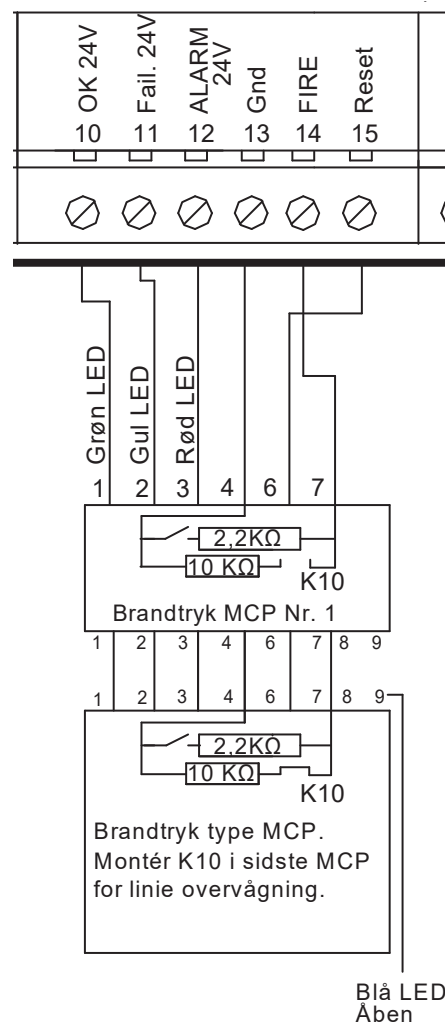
OK 24V
Fail. 24V
ALARM 24V
Gnd
FIRE
Reset
10 11 12 13 14 15

Grøn LED
Gul LED
Rød LED
1 2 3 4 6 7
2,2KΩ
10 KΩ
K10
Brandtryk MCP Nr. 1
1 2 3 4 6 7 8 9
1 2 3 4 6 7 8 9
2,2KΩ
10 KΩ
K10
Brandtryk type MCP.
Montér K10 i sidste MCP for linie overvågning.

Blå LED
Åben